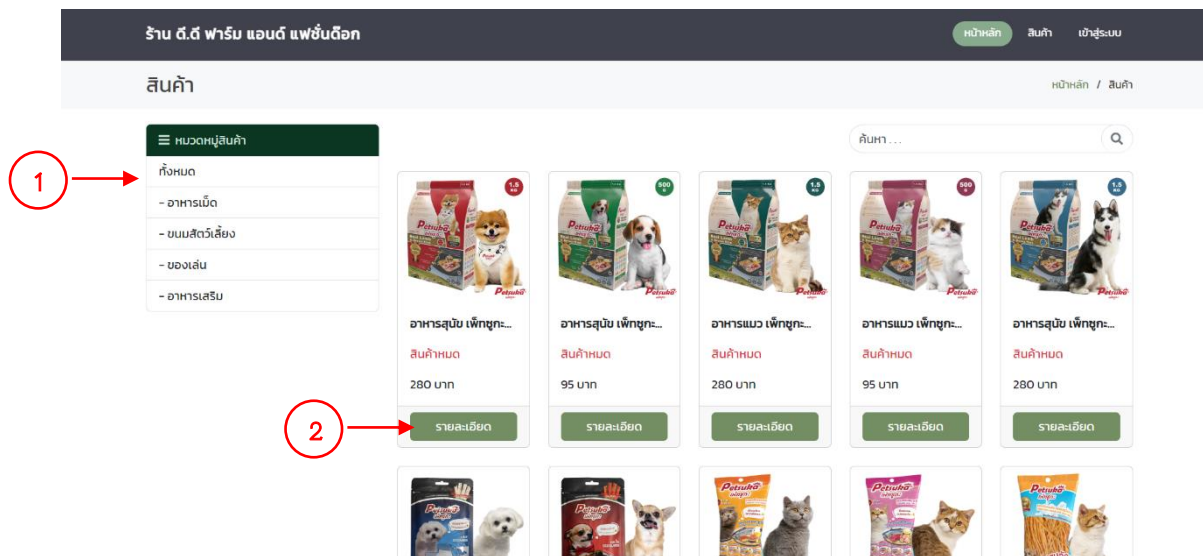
ร้าน ดี.ดี ฟาร์ม แอนด์ แฟชั่นด็อก

หน้าหลัก สินค้า เข้าสู่ระบบ

สินค้า

หน้าหลัก / สินค้า

☰ หมวดหมู่สินค้า

ทั้งหมด

- อาหารเม็ด

- ขนมสัตว์เลี้ยง

- ของเล่น

- อาหารเสริม

ค้นหา...

1

2

| อาหารสุนัข เพ็ทซูกะ... | อาหารสุนัข เพ็ทซูกะ... | อาหารแมว เพ็ทซูกะ... | อาหารแมว เพ็ทซูกะ... | อาหารสุนัข เพ็ทซูกะ... |
|---|---|---|---|---|
| สินค้าหมด | สินค้าหมด | สินค้าหมด | สินค้าหมด | สินค้าหมด |
| 280 บาท | 95 บาท | 280 บาท | 95 บาท | 280 บาท |
| รายละเอียด | รายละเอียด | รายละเอียด | รายละเอียด | รายละเอียด |